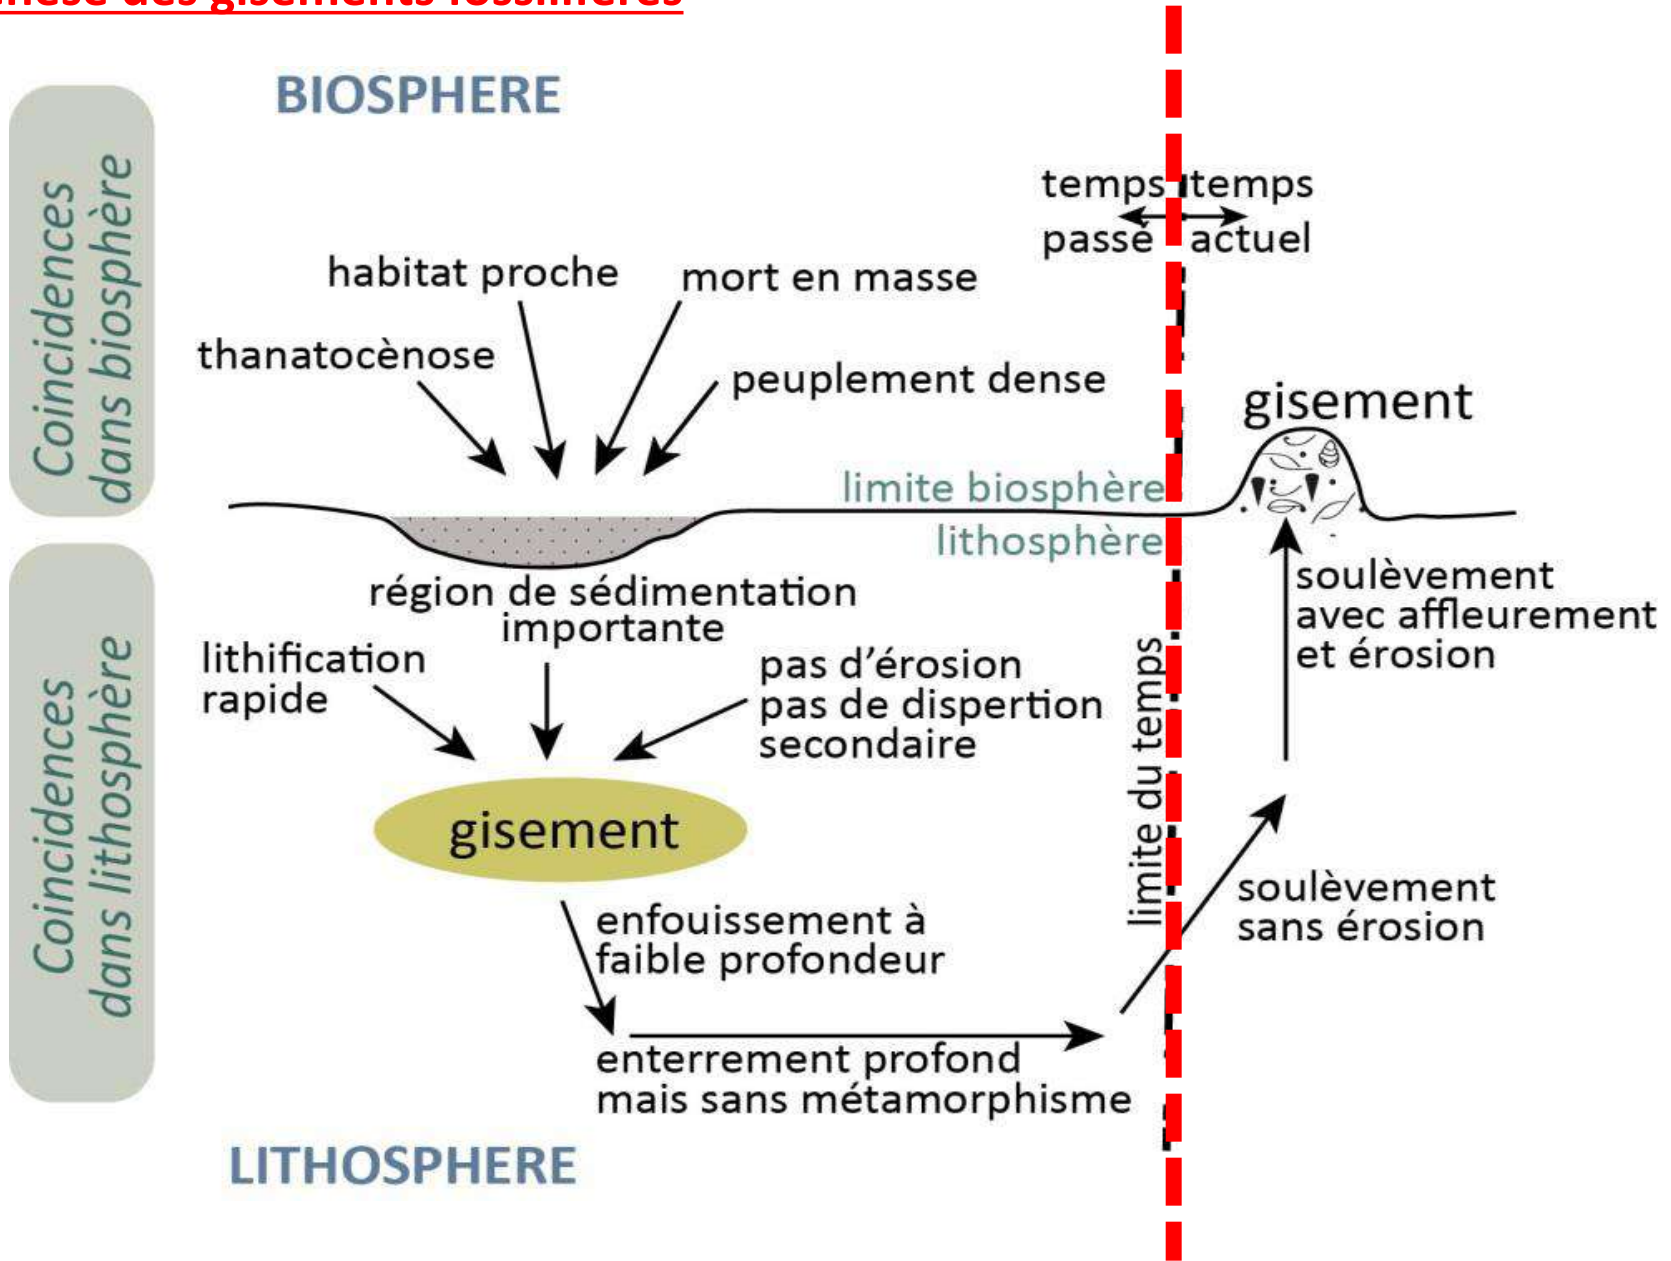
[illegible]

BIOSPHERE

Coincidences dans biosphère

temps passé

temps actuel

habitat proche

mort en masse

thanatocènose

peuplement dense

gisement

limite biosphère

lithosphère

région de sédimentation importante

Coincidences dans lithosphère

lithification rapide

pas d'érosion pas de dispertion secondaire

limite du temps

soulèvement avec affleurement et érosion

gisement

soulèvement sans érosion

enfouissement à faible profondeur

enterrement profond mais sans métamorphisme

LITHOSPHERE